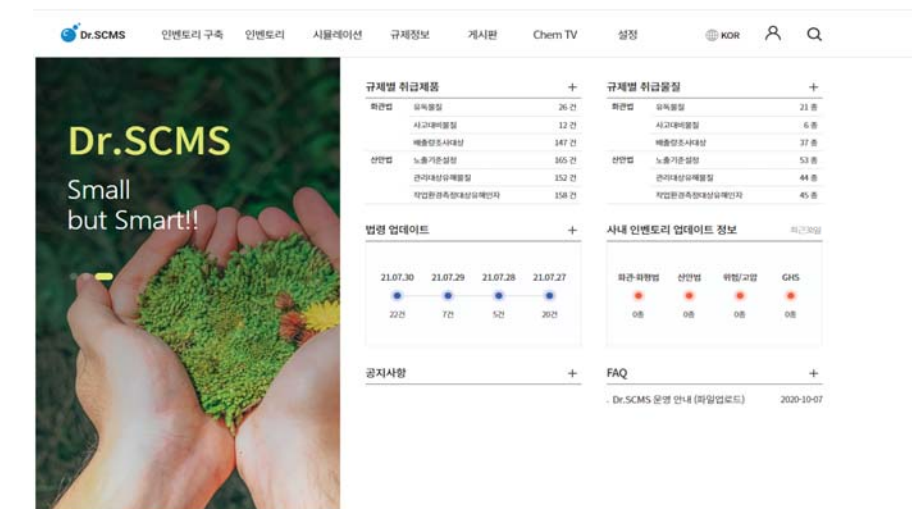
Dr.SCMS 인벤토리 구축 인벤토리 시뮬레이션 규제정보 게시판 Chem TV 설정 KOR

Dr.SCMS

Small but Smart!!

규제별 취급제품 +

| | | |
|---|---|---|
| 화관법 | 유독물질 | 26 건 |
| | 사고대비물질 | 12 건 |
| | 배출량조사대상 | 147 건 |
| 산안법 | 노출기준설정 | 165 건 |
| | 관리대상유해물질 | 152 건 |
| | 작업환경측정대상유해인자 | 158 건 |

규제별 취급물질 +

| | | |
|---|---|---|
| 화관법 | 유독물질 | 21 종 |
| | 사고대비물질 | 6 종 |
| | 배출량조사대상 | 37 종 |
| 산안법 | 노출기준설정 | 53 종 |
| | 관리대상유해물질 | 44 종 |
| | 작업환경측정대상유해인자 | 45 종 |

법령 업데이트 +

| 21.07.30 | 21.07.29 | 21.07.28 | 21.07.27 |
|---|---|---|---|
| 22건 | 7건 | 5건 | 20건 |

사내 인벤토리 업데이트 정보 최근30일

| 화관·화평법 | 산안법 | 위험/고압 | GHS |
|---|---|---|---|
| 0종 | 0종 | 0종 | 0종 |

공지사항 +

FAQ +

. Dr.SCMS 운영 안내 (파일업로드) 2020-10-07